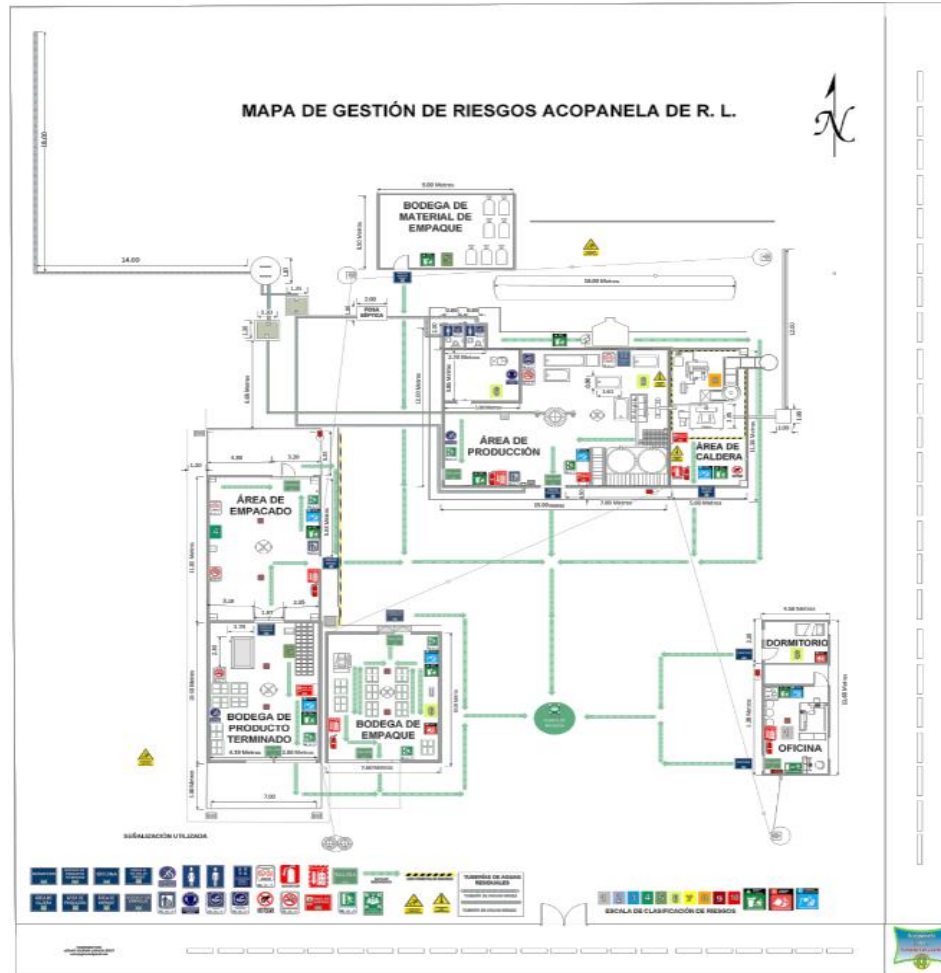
MAPA DE GESTIÓN DE RIESGOS ACOPANELA DE R. L.

N

18.00

14.00

BODEGA DE MATERIAL DE EMPAQUE

9.00 Metros

FOSA SÉPTICA

2.00

ÁREA DE PRODUCCIÓN

ÁREA DE CALDERA

ÁREA DE EMPACADO

BODEGA DE PRODUCTO TERMINADO

BODEGA DE EMPAQUE

DORMITORIO

OFICINA

7.00

SEÑALIZACIÓN UTILIZADA

ESCALA DE CLASIFICACIÓN DE RIESGOS

1 2 3 4 5 6 7 8 9 10

TUBERÍAS DE AGUAS RESIDUALES

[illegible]